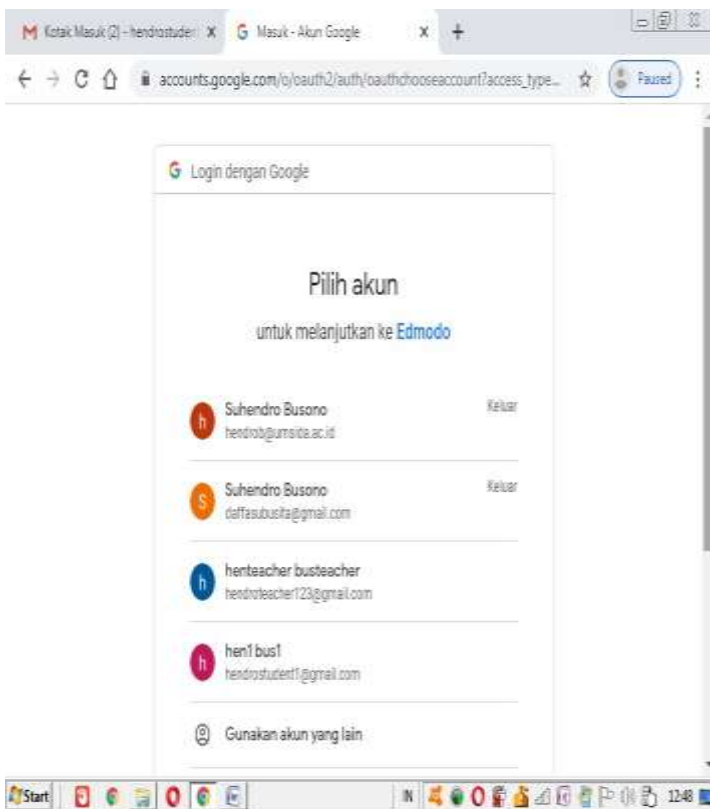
M Kotak Masuk (2) - hendrostuden X G Masuk - Akun Google X +

accounts.google.com/o/oauth2/auth/oauthchooseaccount?access_type...

Paused

G Login dengan Google

Pilih akun

untuk melanjutkan ke Edmodo

h Suhendro Busono
hendrob@umsida.ac.id
Keluar

S Suhendro Busono
daffasubusita@gmail.com
Keluar

h henteacher busteacher
hendroteacher123@gmail.com

h hen1 bus1
hendrostudent1@gmail.com

Gunakan akun yang lain

Start

12:48